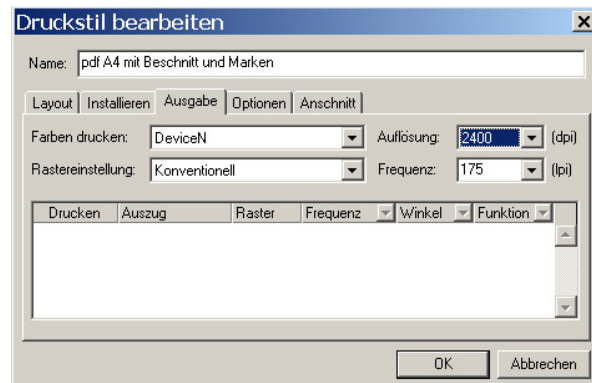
Druckstil bearbeiten

Name: pdf A4 mit Beschnitt und Marken

Layout | Installieren | Ausgabe | Optionen | Anschnitt

Farben drucken: DeviceN
Auflösung: 2400 (dpi)
Rastereinstellung: Konventionell
Frequenz: 175 (lpi)

| Drucken | Auszug | Raster | Frequenz | Winkel | Funktion |
|---|---|---|---|---|---|

OK
Abbrechen